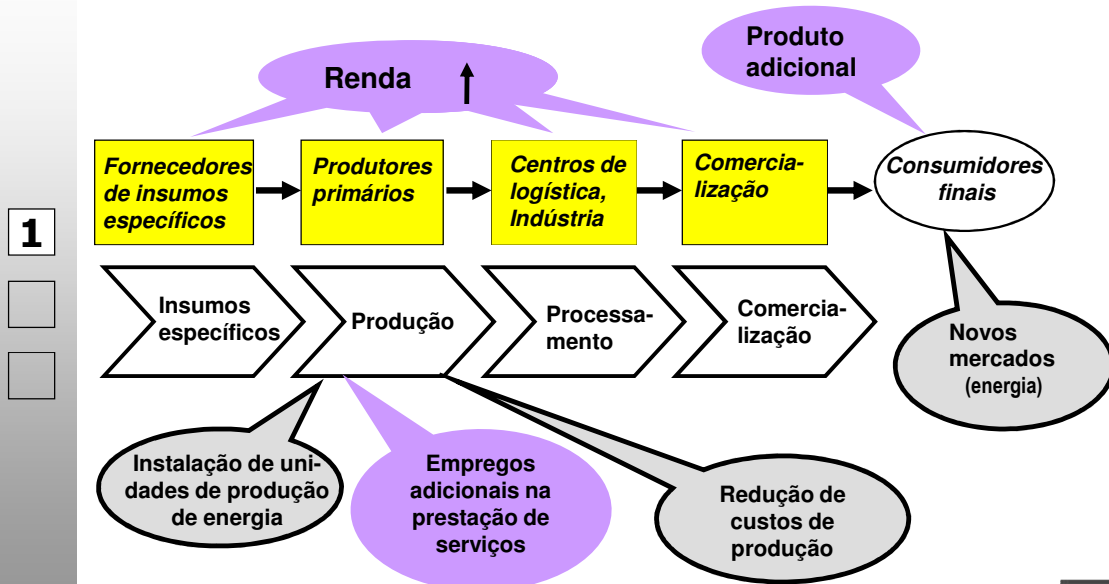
1

Renda ↑

Produto adicional

Fornecedores de insumos específicos

Produtores primários

Centros de logística, Indústria

Comercialização

Consumidores finais

Insumos específicos

Produção

Processamento

Comercialização

Novos mercados (energia)

Instalação de unidades de produção de energia

Empregos adicionais na prestação de serviços

Redução de custos de produção